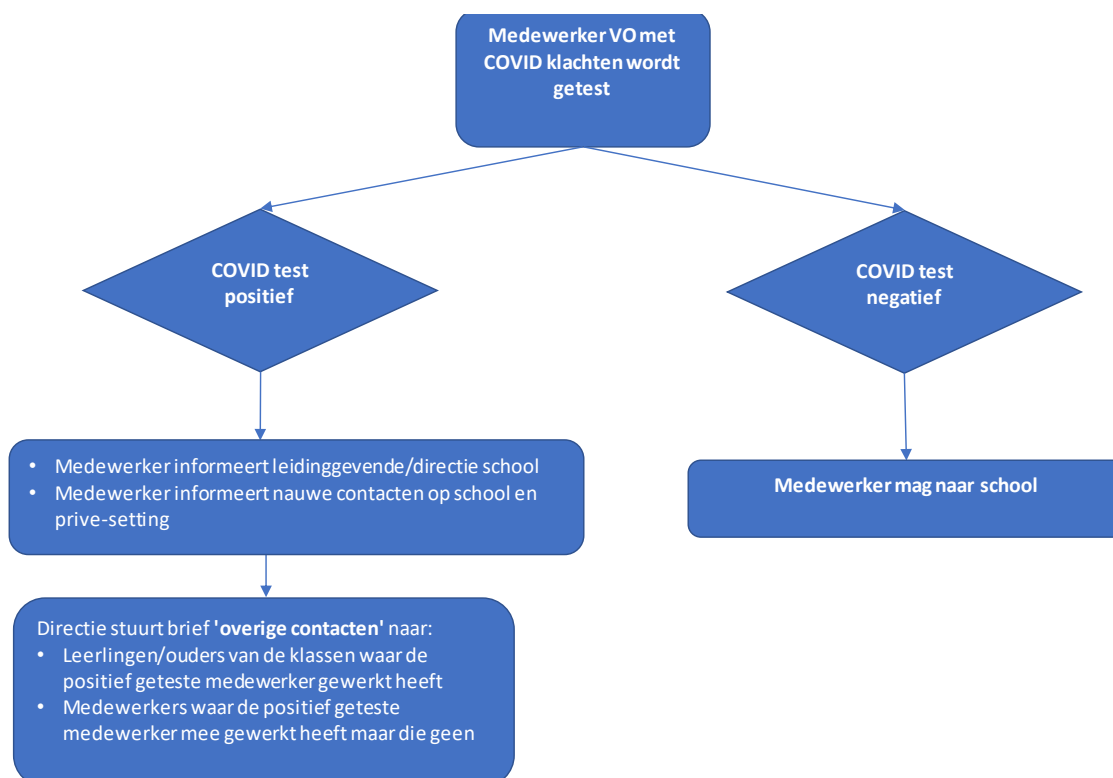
Medewerker VO met COVID klachten wordt getest

COVID test positief

COVID test negatief

- Medewerker informeert leidinggevende/directie school
- Medewerker informeert nauwe contacten op school en prive-setting

Medewerker mag naar school

Directie stuurt brief **'overige contacten'** naar:
- Leerlingen/ouders van de klassen waar de positief geteste medewerker gewerkt heeft
- Medewerkers waar de positief geteste medewerker mee gewerkt heeft maar die geen